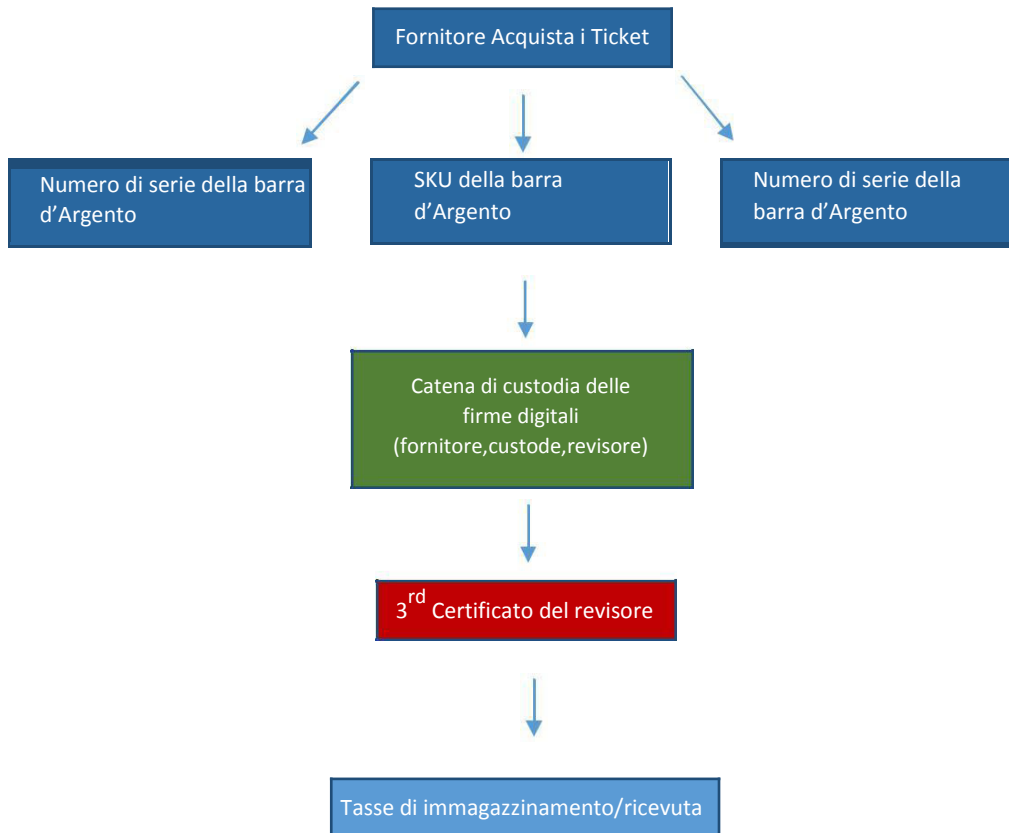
Fornitore Acquista i Ticket

Numero di serie della barra d’Argento

SKU della barra d’Argento

Numero di serie della barra d’Argento

Catena di custodia delle firme digitali (fornitore,custode,revisore)

3$^{rd}$ Certificato del revisore

Tasse di immagazzinamento/ricevuta